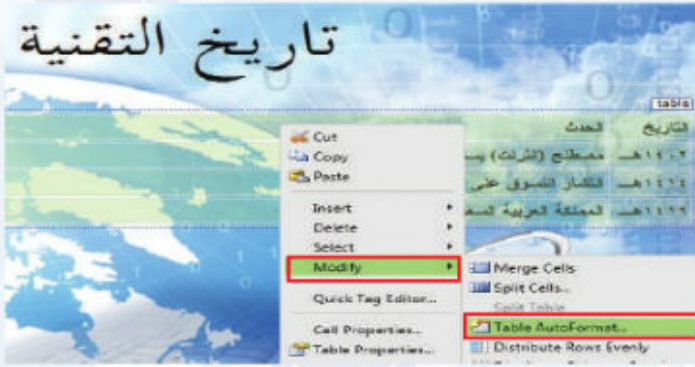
تاريخ التقنية

table

| التاريخ | الحدث |
|---|---|
| ١٤٠٢هـ | مصطلح (الإنترنت) يس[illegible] |
| ١٤٢٤هـ | انتشار التسوق على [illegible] |
| ١٤٢٦هـ | المملكة العربية السع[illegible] |

Cut
Copy
Paste
Insert
Delete
Select
Modify
Quick Tag Editor...
Cell Properties...
Table Properties...

Merge Cells
Split Cells...
Split Table
Table AutoFormat...
Distribute Rows Evenly